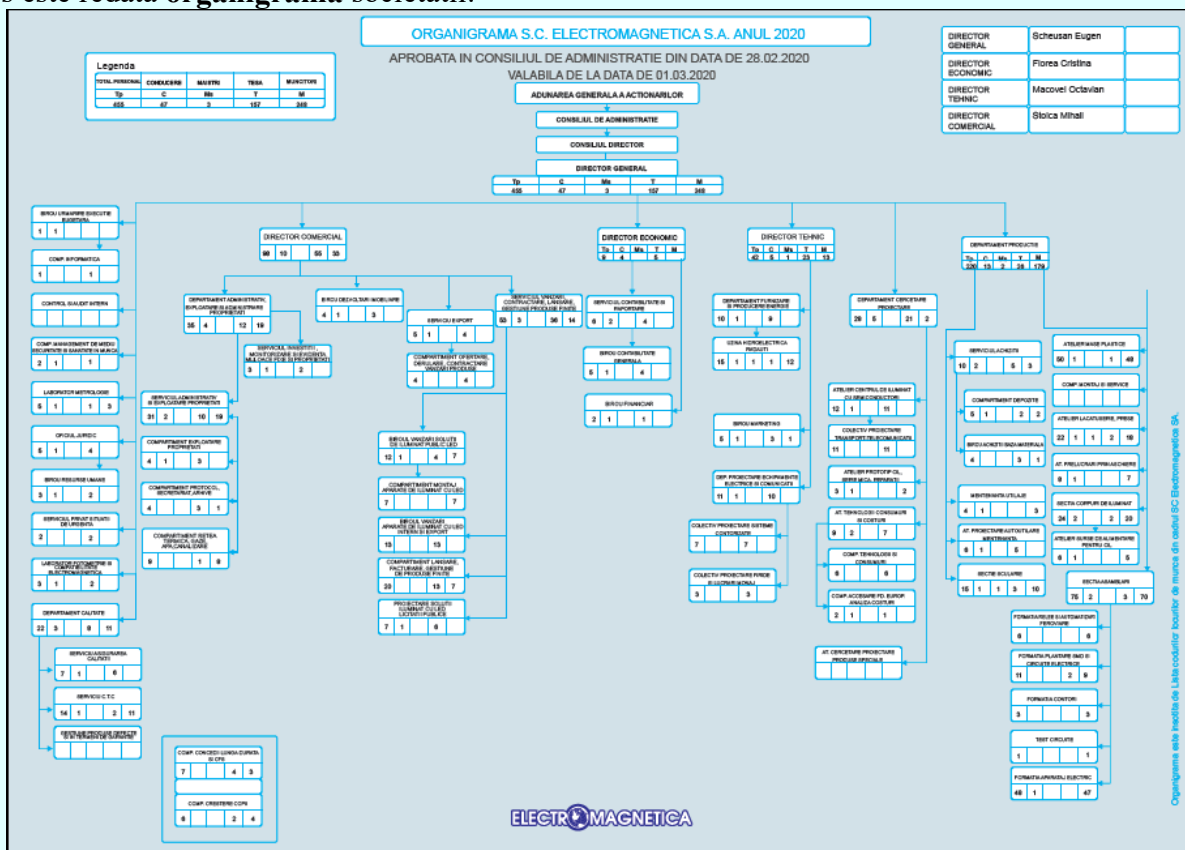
ORGANIGRAMA S.C. ELECTROMAGNETICA S.A. ANUL 2020

APROBATA IN CONSILIUL DE ADMINISTRATIE DIN DATA DE 28.02.2020
VALABILA DE LA DATA DE 01.03.2020

| DIRECTOR GENERAL | Scheusan Eugen |
|---|---|
| DIRECTOR ECONOMIC | Florea Cristina |
| DIRECTOR TEHNIC | Macovei Octavian |
| DIRECTOR COMERCIAL | Stoica Mihail |

Legenda

| TOTAL PERSONAL | CONDUCERE | MAISTRI | TESA | MUNCITORI |
|---|---|---|---|---|
| Tp | C | Ms | T | M |
| 455 | 47 | 3 | 157 | 248 |

ADUNAREA GENERALA A ACTIONARILOR

CONSILIUL DE ADMINISTRATIE

CONSILIUL DIRECTOR

DIRECTOR GENERAL

| Tp | C | Ms | T | M |
|---|---|---|---|---|
| 455 | 47 | 3 | 157 | 248 |

BIROU URMARIRE EXECUTIE INVESTITII 1 1

COMP. INFORMATICA 1 1

CONTROL SI AUDIT INTERN

COMP. MANAGEMENT DE MEDIU SECURITATE SI SANATATE IN MUNCA 2 1 1

LABORATOR METROLOGIE 5 1 1 3

OFICIUL JURIDIC 5 1 4

BIROU RESURSE UMANE 3 1 2

SERVICIUL PRIVAT SITUATII DE URGENTA 2 2

LABORATOR FOTOMETRIE SI COMPATIBILITATE ELECTROMAGNETICA 3 1 2

DEPARTAMENT CALITATE 22 3 8 11

SERVICIUL ASIGURAREA CALITATII 7 1 6

SERVICIU C.T.C. 14 1 2 11

GESTIUNE PRODUSE DEFECTE SI IN TERMEN DE GARANTIE

DIRECTOR COMERCIAL 99 10 55 35

DEPARTAMENT ADMINISTRATIV, EXPLOATARE SI ADMINISTRARE PROPRIETATI 35 4 12 19

SERVICIUL INVESTITII, MONITORIZARE SI EVIDENTA MIJLOACE FIXE SI PROPRIETATI 3 1 2

SERVICIUL ADMINISTRATIV SI EXPLOATARE PROPRIETATI 31 2 10 19

COMPARTIMENT EXPLOATARE PROPRIETATI 4 1 3

COMPARTIMENT PROTOCOL, SECRETARIAT, ARHIVE 4 3 1

COMPARTIMENT RETEA TERMICA, GAZE, APA, CANALIZARE 9 1 8

BIROU DEZACTIVARI IMOBILIARE 4 1 3

SERVICIU EXPORT 5 1 4

COMPARTIMENT OFERTARE, DERULARE, CONTRACTARE VANZARI PRODUSE 4 4

SERVICIUL VANZARI, CONTRACTARE, LANSARE, GESTIUNE PRODUSE FINITE 53 3 36 14

BIROUL VANZARI SOLUTII DE ILUMINAT PUBLIC LED 12 1 4 7

COMPARTIMENT MONTAJ APARATE DE ILUMINAT CU LED 7 7

BIROUL VANZARI APARATE DE ILUMINAT CU LED INTERN SI EXPORT 13 13

COMPARTIMENT LANSARE, FACTURARE, GESTIUNE DE PRODUSE FINITE 20 13 7

PROIECTARE SOLUTII ILUMINAT CU LED LICITATII PUBLICE 7 1 6

DIRECTOR ECONOMIC

| Tp | C | Ms | T | M |
|---|---|---|---|---|
| 9 | 4 | | 5 | |

SERVICIUL CONTABILITATE SI RAPORTARE 6 2 4

BIROU CONTABILITATE GENERALA 5 1 4

BIROU FINANCIAR 2 1 1

DIRECTOR TEHNIC

| Tp | C | Ms | T | M |
|---|---|---|---|---|
| 42 | 5 | 1 | 23 | 13 |

DEPARTAMENT FURNIZARE SI PRODUCERE ENERGIE 10 1 9

UZINA HIDROELECTRICA RAGASTI 15 1 1 1 12

BIROU MARKETING 5 1 3 1

DEP. PROIECTARE ECHIPAMENTE ELECTRICE SI COMUNICATII 11 1 10

COLECTIV PROIECTARE SISTEME CONTORIZARE 7 7

COLECTIV PROIECTARE SURSE SI LOCOMOTIONALI 3 3

DEPARTAMENT CERCETARE PROIECTARE 29 5 21 2

ATELIER CENTRUL DE ILUMINAT CU SEMICONDUCTORI 12 1 11

COLECTIV PROIECTARE TRANSPORT/TELECOMUNICATII 11 11

ATELIER PROTOTIPOL, SERIE MICA, REPARATII 3 1 2

AT. TEHNOLOGII CONSUMURI SI COSTURI 9 2 7

COMP. TEHNOLOGII SI CONSUMURI 8 8

COMP. ACCESARE FD. EUROP. ANALIZA COSTURI 2 1 1

AT. CERCETARE PROIECTARE PRODUSE SPECIALE

DEPARTAMENT PRODUCTIE

| Tp | C | Ms | T | M |
|---|---|---|---|---|
| 220 | 13 | 2 | 26 | 179 |

SERVICIUL ACHIZITII 10 2 5 3

COMPARTIMENT DEPOZITE 5 1 2 2

BIROU ACHIZITII BAZA MATERIALA 4 3 1

MENTENANTA UTILAJE 4 1 3

AT. PROIECTARE AUTOUTILARE MENTENANTA 6 1 5

SECTIE SCULARIE 15 1 1 3 10

ATELIER MASE PLASTICE 50 1 1 48

COMP. MONTAJ SI SERVICE

ATELIER LACATUSERIE, PRESE 22 1 1 2 18

AT. PRELUCRARI PRIN ASCHIERE 8 1 7

SECTIA CORPURI DE ILUMINAT 24 2 2 20

ATELIER SURSE DE ALIMENTARE PENTRU OL 6 1 5

SECTIA ASAMBLARI 75 2 3 70

FORMATIA RELEE SI AUTOMATIZARI FEROVIARE 6 6

FORMATIA PLANTARE SMD SI CIRCUITE ELECTRICE 11 2 9

FORMATIA CONTORI 3 3

TEST CIRCUITE 1 1

FORMATIA APARATAJ ELECTRIC 48 1 47

COMP. CONCEDII LUNGA DURATA SI CFS 7 4 3

COMP. CRESTERE COPII 6 2 4

ELECTROMAGNETICA

Organigrama este inscrisa de Lista codurilor bourilor de munca din cadrul SC Electromagnetica SA.